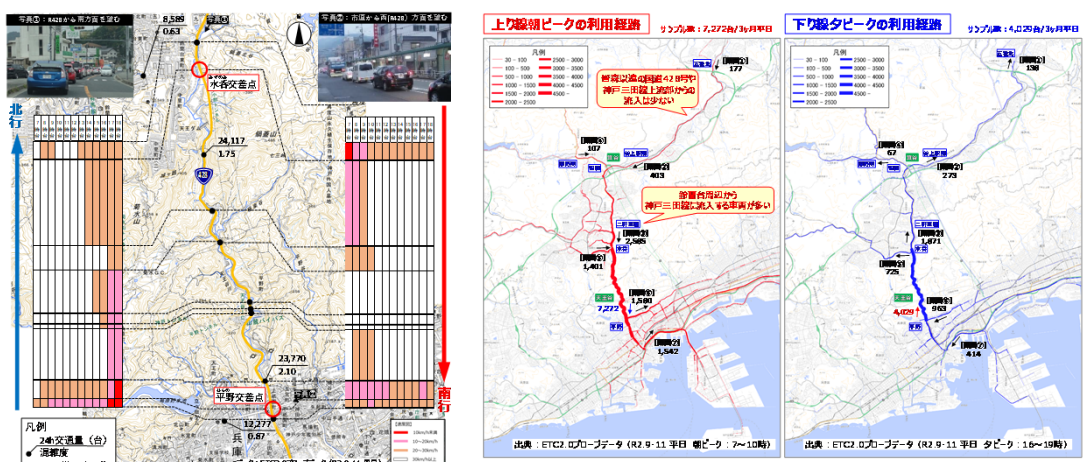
写真①：R428から南方面を望む

写真②：市街から南（R428）方面を望む

8,589
0.63

写真②

みずのみ
水呑交差点

北行

24,117
1.75

428

23,770
2.10

はらの
平野交差点

12,277
0.87

南行

凡例
24h交通量（台）
混雑度

10km/h未満
10～20km/h
20～30km/h

上り線朝ピークの利用経路

サンプル数：7,272台/3ヶ月平日

凡例
0 ～ 100
100 ～ 500
500 ～ 1000
1000 ～ 1500
1500 ～ 2000
2000 ～ 2500
2500 ～ 3000
3000 ～ 3500
3500 ～ 4000
4000 ～ 4500
4500 ～

箕谷以遠の国道428号や神戸三田線上流部からの流入は少ない

鈴蘭台周辺から神戸三田線に流入する車両が多い

[断面①]
177

[断面②]
107

[断面③]
403

[断面④]
2,585

[断面⑤]
1,401

[断面⑥]
1,580

7,272

[断面⑦]
1,542

出典：ETC2.0プローブデータ（R2.9-11 平日 朝ピーク：7～10時）

下り線夕ピークの利用経路

サンプル数：4,029台/3ヶ月平日

凡例
0 ～ 100
100 ～ 500
500 ～ 1000
1000 ～ 1500
1500 ～ 2000
2000 ～ 2500
2500 ～ 3000
3000 ～ 3500
3500 ～ 4000
4000 ～ 4500
4500 ～

[断面①]
138

[断面②]
67

[断面③]
273

[断面④]
1,871

[断面⑤]
725

[断面⑥]
963

4,029

[断面⑦]
414

出典：ETC2.0プローブデータ（R2.9-11 平日 夕ピーク：16～19時）